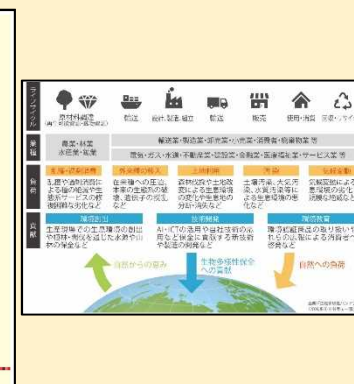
ライフサイクル

原材料調達

輸送　部品・素材製造　輸送　販売　使用・消費　廃棄・リサイクル

業種

農業・林業　水産業・鉱業

製造業・製品業・卸売業・小売業・消費者・廃棄物業等

電気・ガス・水道・不動産業・建設業・金融業・医療福祉業・サービス業等

負荷

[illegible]

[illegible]

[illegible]

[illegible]

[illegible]

貢献

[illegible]

技術開発

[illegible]

自然からの恵み

生物多様性保全への貢献

自然への負荷